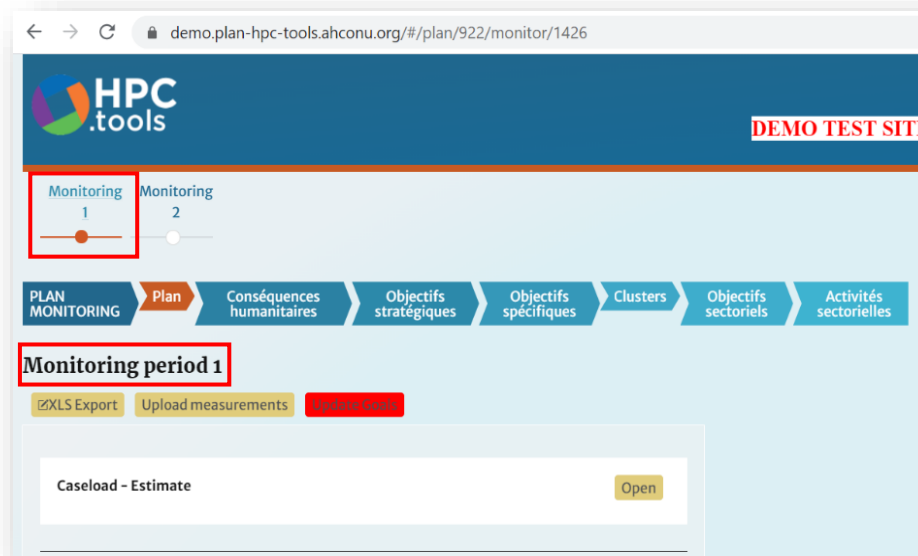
demo.plan-hpc-tools.ahconu.org/#/plan/922/monitor/1426

HPC .tools

DEMO TEST SIT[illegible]

Monitoring 1

Monitoring 2

PLAN MONITORING

Plan

Conséquences humanitaires

Objectifs stratégiques

Objectifs spécifiques

Clusters

Objectifs sectoriels

Activités sectorielles

Monitoring period 1

XLS Export

Upload measurements

Update Goals

Caseload - Estimate

Open